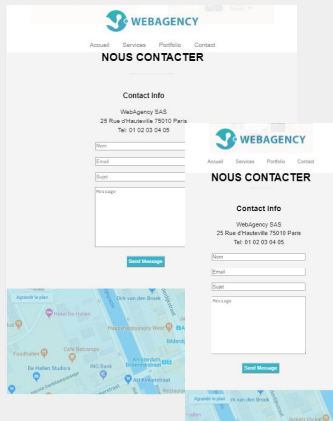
WEBAGENCY

Accueil Services Portfolio Contact

NOUS CONTACTER

Contact Info

WebAgency SAS
25 Rue d'Hauteville 75010 Paris
Tel: 01 02 03 04 05

Nom

Email

Sujet

Message

Send Message

Agrandir le plan

Dirk van den Broek

Hotel De Hallen

Foodhallen

Café Belcampo

De Hallen Studios

ING Bank

WEBAGENCY

Accueil Services Portfolio Contact

NOUS CONTACTER

Contact Info

WebAgency SAS
25 Rue d'Hauteville 75010 Paris
Tel: 01 02 03 04 05

Nom

Email

Sujet

Message

Send Message

Agrandir le plan

Dirk van den Broek